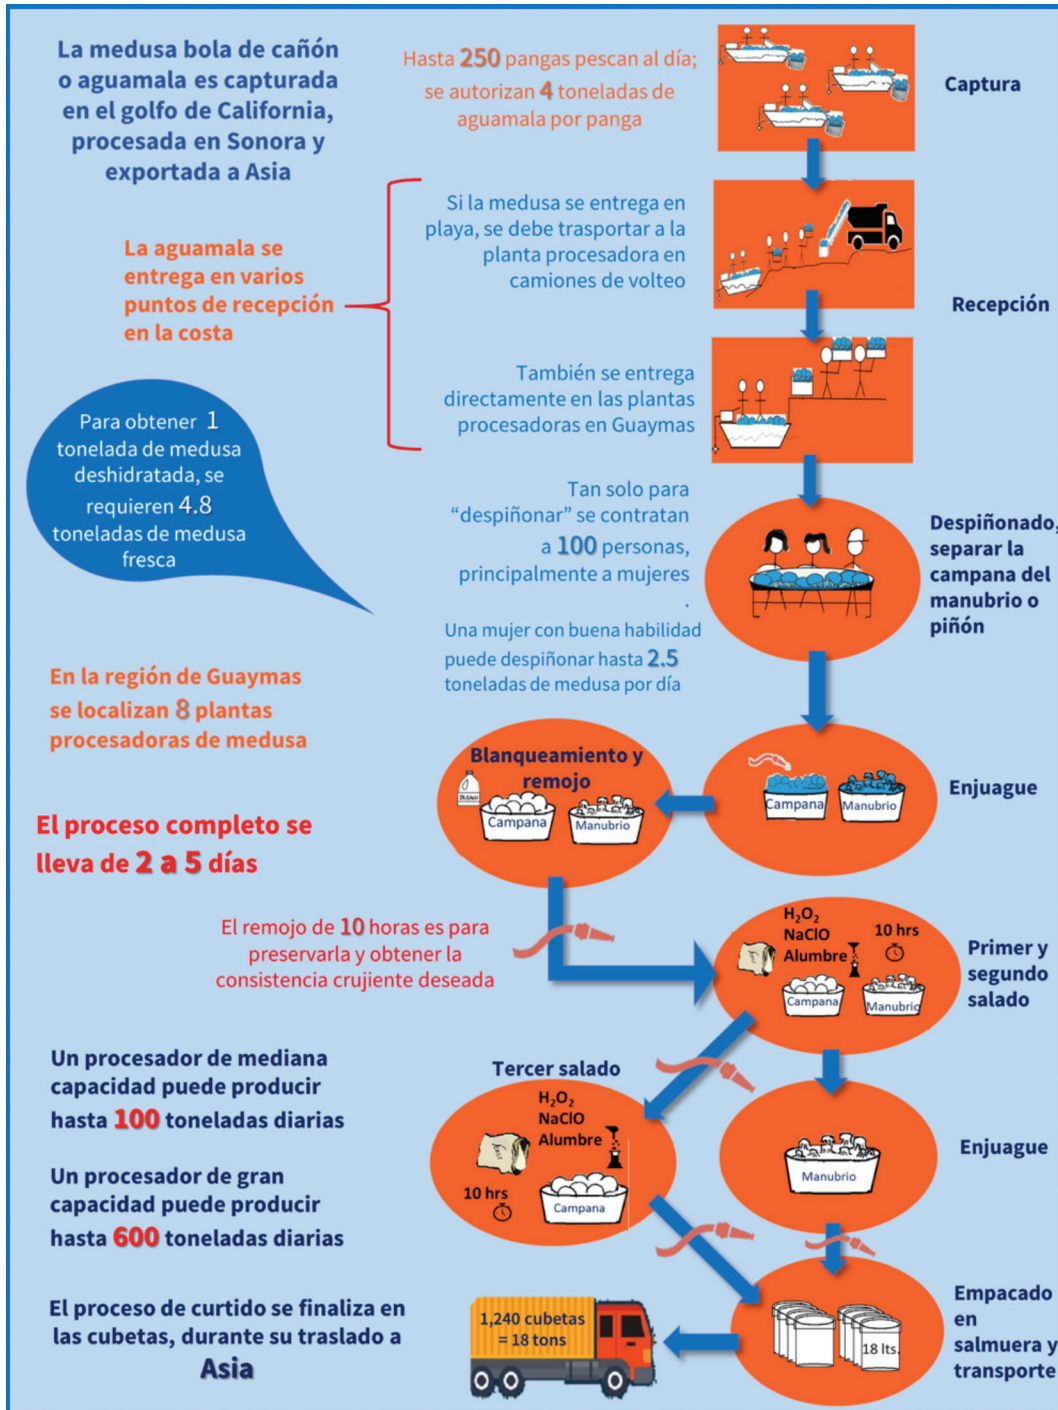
La medusa bola de cañón o aguamala es capturada en el golfo de California, procesada en Sonora y exportada a Asia

Hasta 250 pangas pescan al día; se autorizan 4 toneladas de aguamala por panga

Captura

La aguamala se entrega en varios puntos de recepción en la costa

Si la medusa se entrega en playa, se debe trasportar a la planta procesadora en camiones de volteo

Recepción

También se entrega directamente en las plantas procesadoras en Guaymas

Para obtener 1 tonelada de medusa deshidratada, se requieren 4.8 toneladas de medusa fresca

Tan solo para "despiñonar" se contratan a 100 personas, principalmente a mujeres

Despiñonado, separar la campana del manubrio o piñón

Una mujer con buena habilidad puede despiñonar hasta 2.5 toneladas de medusa por día

En la región de Guaymas se localizan 8 plantas procesadoras de medusa

Blanqueamiento y remojo

Campana Manubrio

Campana Manubrio

Enjuague

El proceso completo se lleva de 2 a 5 días

El remojo de 10 horas es para preservarla y obtener la consistencia crujiente deseada

$H_2O_2$
NaClO
Alumbre
10 hrs
Campana Manubrio

Primer y segundo salado

Un procesador de mediana capacidad puede producir hasta 100 toneladas diarias

Tercer salado

$H_2O_2$
NaClO
Alumbre
10 hrs
Campana

Manubrio

Enjuague

Un procesador de gran capacidad puede producir hasta 600 toneladas diarias

El proceso de curtido se finaliza en las cubetas, durante su traslado a Asia

1,240 cubetas = 18 tons

18 lts.

Empacado en salmuera y transporte